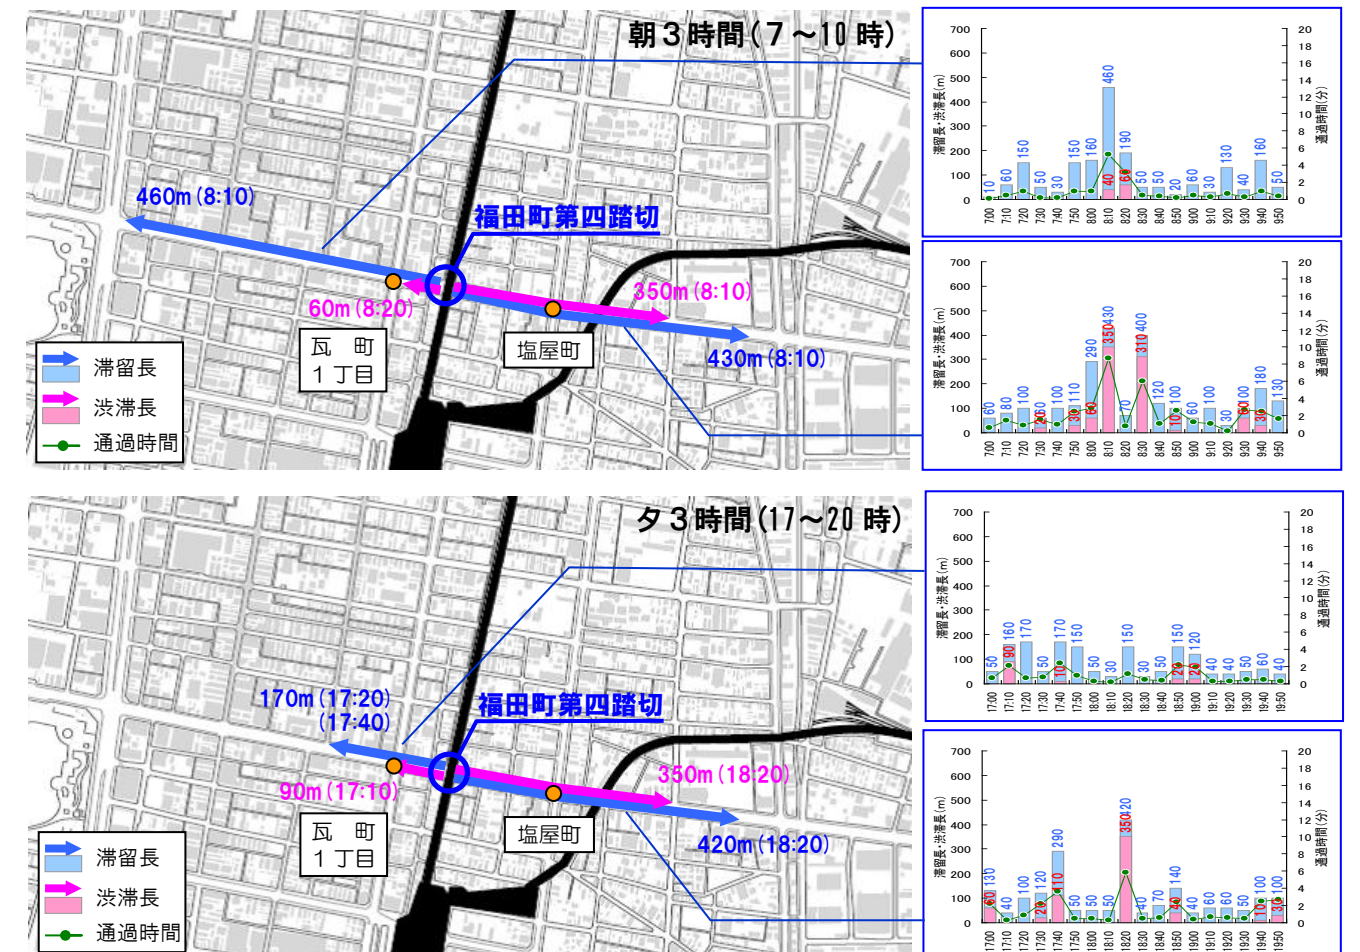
朝３時間（７～10 時）

460m (8:10)

福田町第四踏切

60m (8:20)

350m (8:10)

430m (8:10)

瓦　町
１丁目

塩屋町

滞留長

渋滞長

通過時間

700
600
500
400
300
200
100
0

滞留長・渋滞長 (m)

10 60 150 50 30 150 160 460 40 190 60 50 20 60 30 130 40 160 50

700 710 720 730 740 750 800 810 820 830 840 850 900 910 920 930 940 950

20
18
16
14
12
10
8
6
4
2
0

通過時間 (分)

700
600
500
400
300
200
100
0

滞留長・渋滞長 (m)

60 80 100 60 100 110 290 60 350 430 70 310 400 120 100 60 100 30 60 100 180 130

700 710 720 730 740 750 800 810 820 830 840 850 900 910 920 930 940 950

20
18
16
14
12
10
8
6
4
2
0

通過時間 (分)

夕３時間（17～20 時）

170m (17:20)
(17:40)

福田町第四踏切

90m (17:10)

350m (18:20)

420m (18:20)

瓦　町
１丁目

塩屋町

滞留長

渋滞長

通過時間

700
600
500
400
300
200
100
0

滞留長・渋滞長 (m)

50 90 160 170 50 10 170 150 50 30 150 30 50 120 150 120 120 40 40 50 60 40

1700 1710 1720 1730 1740 1750 1800 1810 1820 1830 1840 1850 1900 1910 1920 1930 1940 1950

20
18
16
14
12
10
8
6
4
2
0

通過時間 (分)

700
600
500
400
300
200
100
0

滞留長・渋滞長 (m)

130 40 100 120 290 50 50 50 350 420 40 70 140 40 60 60 50 100 100

1700 1710 1720 1730 1740 1750 1800 1810 1820 1830 1840 1850 1900 1910 1920 1930 1940 1950

20
18
16
14
12
10
8
6
4
2
0

通過時間 (分)